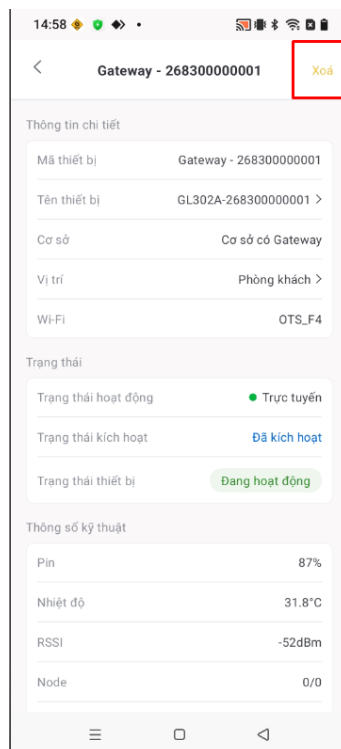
14:58

Gateway - 268300000001

Xoá

Thông tin chi tiết

| Mã thiết bị | Gateway - 268300000001 |
|---|---|
| Tên thiết bị | GL302A-268300000001 > |
| Cơ sở | Cơ sở có Gateway |
| Vị trí | Phòng khách > |
| Wi-Fi | OTS_F4 |

Trạng thái

| Trạng thái hoạt động | Trực tuyến |
|---|---|
| Trạng thái kích hoạt | Đã kích hoạt |
| Trạng thái thiết bị | Đang hoạt động |

Thông số kỹ thuật

| Pin | 87% |
|---|---|
| Nhiệt độ | 31.8°C |
| RSSI | -52dBm |
| Node | 0/0 |